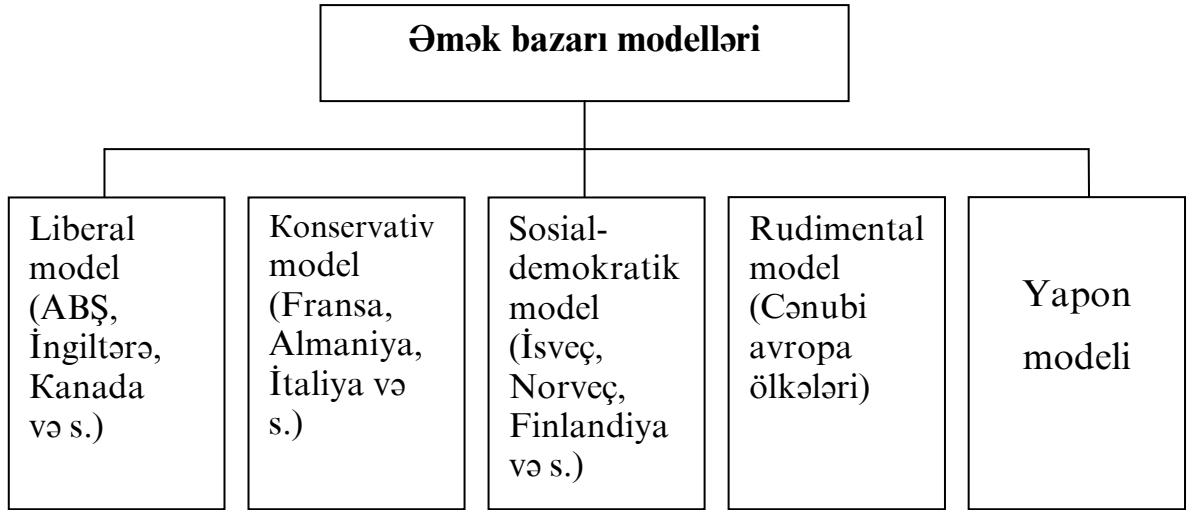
Əmək bazarı modelləri

Liberal model (ABŞ, İngiltərə, Kanada və s.)

Konservativ model (Fransa, Almaniya, İtaliya və s.)

Sosial-demokratik model (İsveç, Norveç, Finlandiya və s.)

Rudimental model (Cənubi avropa ölkələri)

Yapon modeli